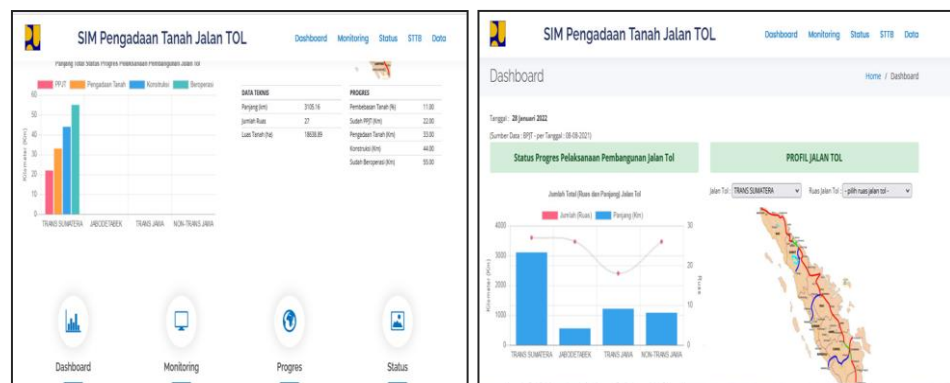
SIM Pengadaan Tanah Jalan TOL

Dashboard Monitoring Status STTB Data

Panjang Total Status Progres Pelaksanaan Pembangunan Jalan Tol

PPJT Pengadaan Tanah Konstruksi Beroperasi

Kilometer (Km)

60
50
40
30
20
10
0

TRANS SUMATERA JABODETABEK TRANS JAWA NON-TRANS JAWA

DATA TEKNIS

| | |
|---|---|
| Panjang (km) | 3105.16 |
| Jumlah Ruas | 27 |
| Luas Tanah (ha) | 18608.89 |

PROGRES

| | |
|---|---|
| Pembebasan Tanah (%) | 11.00 |
| Sudah PPJT (Km) | 22.00 |
| Pengadaan Tanah (Km) | 33.00 |
| Konstruksi (Km) | 44.00 |
| Sudah Beroperasi (Km) | 55.00 |

Dashboard Monitoring Progres Status

SIM Pengadaan Tanah Jalan TOL

Dashboard Monitoring Status STTB Data

Dashboard

Home / Dashboard

Tanggal : 28 Januari 2022

(Sumber Data : BPJT - per Tanggal : 08-08-2021)

Status Progres Pelaksanaan Pembangunan Jalan Tol

PROFIL JALAN TOL

Jalan Tol : TRANS SUMATERA Ruas Jalan Tol : - pilih ruas jalan tol -

Jumlah Total (Ruas dan Panjang) Jalan Tol

Jumlah (Ruas) Panjang (Km)

Kilometer (Km)

4000
3000
2000
1000
0

30
20
10
0

Ruas

TRANS SUMATERA JABODETABEK TRANS JAWA NON-TRANS JAWA